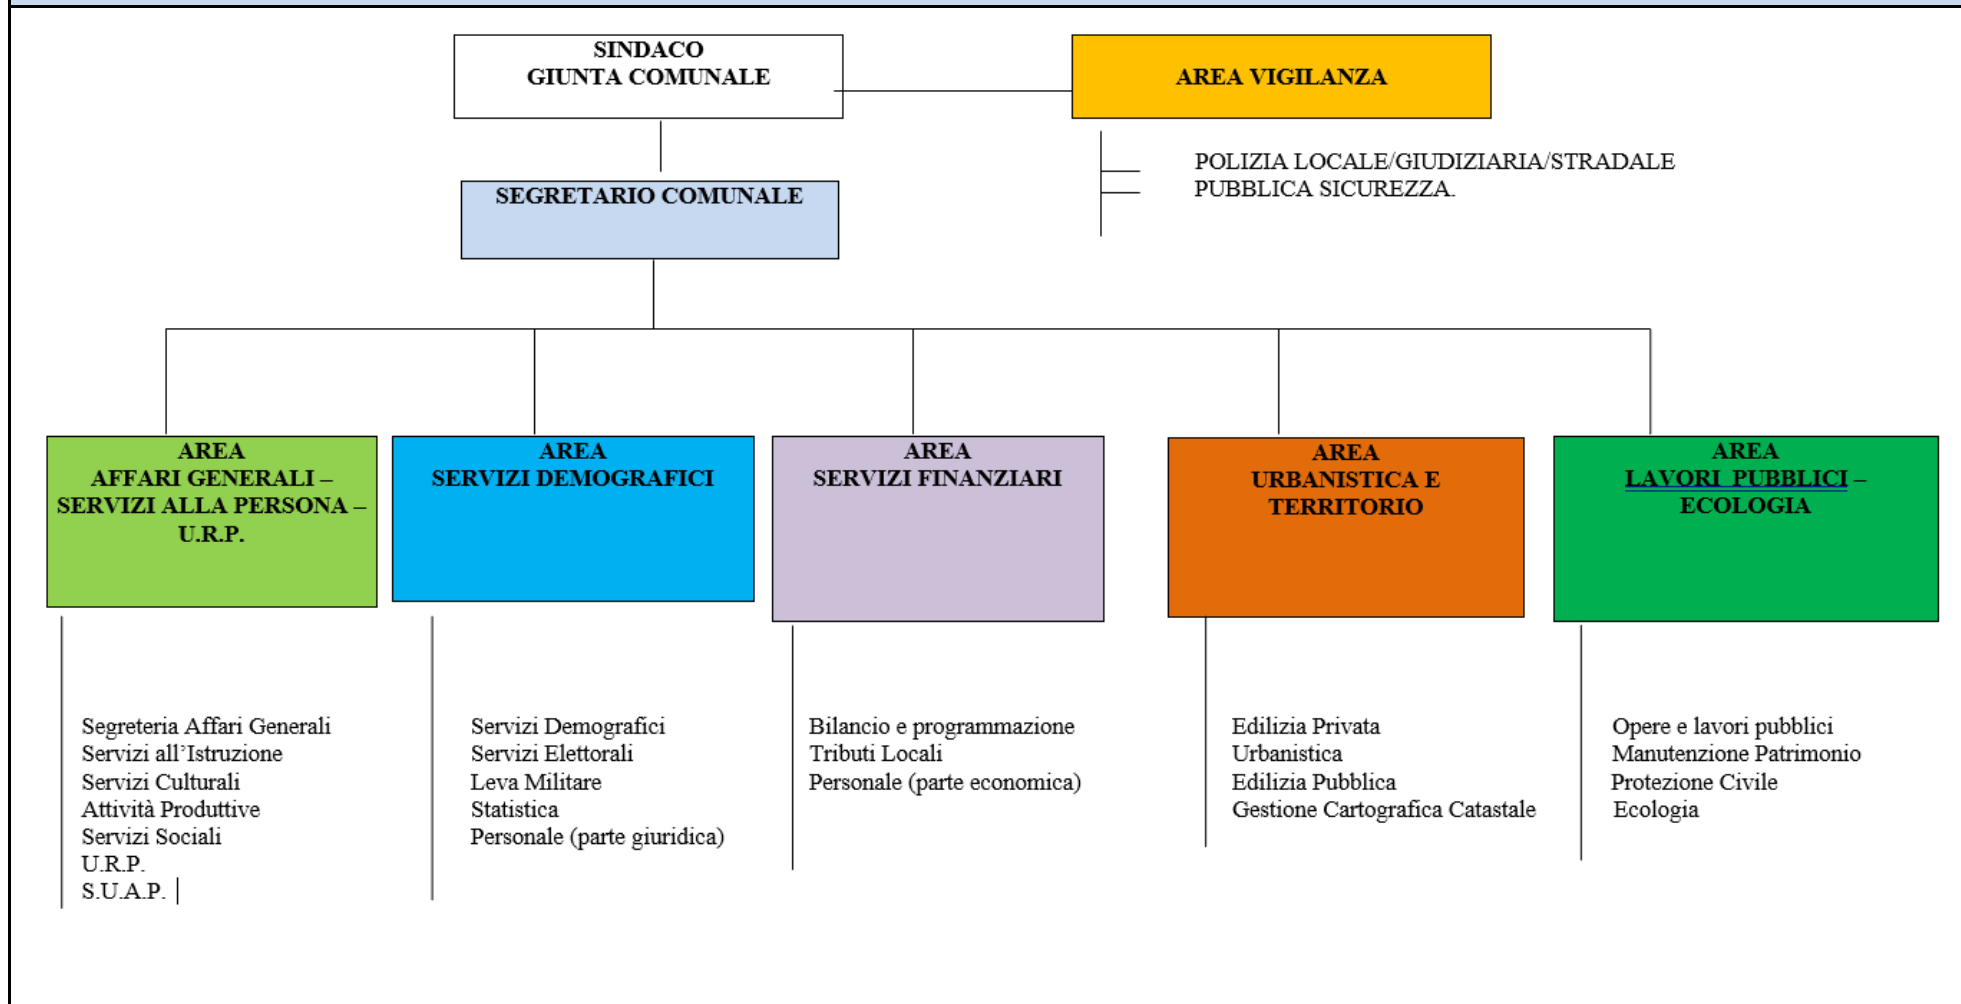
SINDACO
GIUNTA COMUNALE

AREA VIGILANZA

POLIZIA LOCALE/GIUDIZIARIA/STRADALE
PUBBLICA SICUREZZA.

SEGRETARIO COMUNALE

AREA
AFFARI GENERALI – SERVIZI ALLA PERSONA – U.R.P.

AREA
SERVIZI DEMOGRAFICI

AREA
SERVIZI FINANZIARI

AREA
URBANISTICA E TERRITORIO

AREA
LAVORI PUBBLICI – ECOLOGIA

Segreteria Affari Generali
Servizi all'Istruzione
Servizi Culturali
Attività Produttive
Servizi Sociali
U.R.P.
S.U.A.P.

Servizi Demografici
Servizi Elettorali
Leva Militare
Statistica
Personale (parte giuridica)

Bilancio e programmazione
Tributi Locali
Personale (parte economica)

Edilizia Privata
Urbanistica
Edilizia Pubblica
Gestione Cartografica Catastale

Opere e lavori pubblici
Manutenzione Patrimonio
Protezione Civile
Ecologia